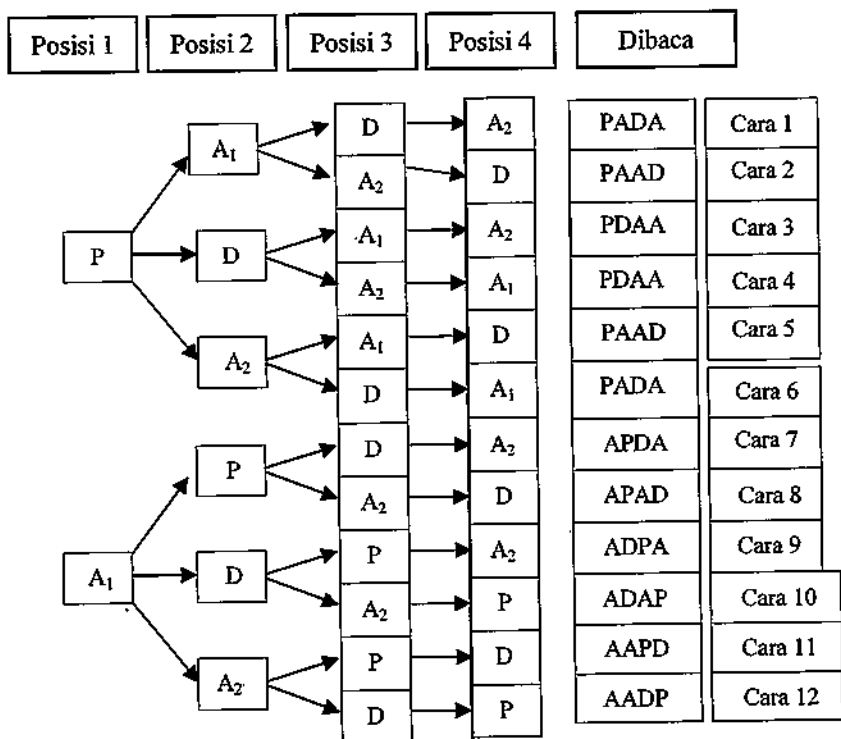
Posisi 1 Posisi 2 Posisi 3 Posisi 4 Dibaca

P
$A_1$
D
$A_2$

$A_1$
P
D
$A_2$

| Posisi 3 | Posisi 4 | Dibaca | |
|---|---|---|---|
| D | $A_2$ | PADA | Cara 1 |
| $A_2$ | D | PAAD | Cara 2 |
| $A_1$ | $A_2$ | PDAA | Cara 3 |
| $A_2$ | $A_1$ | PDAA | Cara 4 |
| $A_1$ | D | PAAD | Cara 5 |
| D | $A_1$ | PADA | Cara 6 |
| D | $A_2$ | APDA | Cara 7 |
| $A_2$ | D | APAD | Cara 8 |
| P | $A_2$ | ADPA | Cara 9 |
| $A_2$ | P | ADAP | Cara 10 |
| P | D | AAPD | Cara 11 |
| D | P | AADP | Cara 12 |